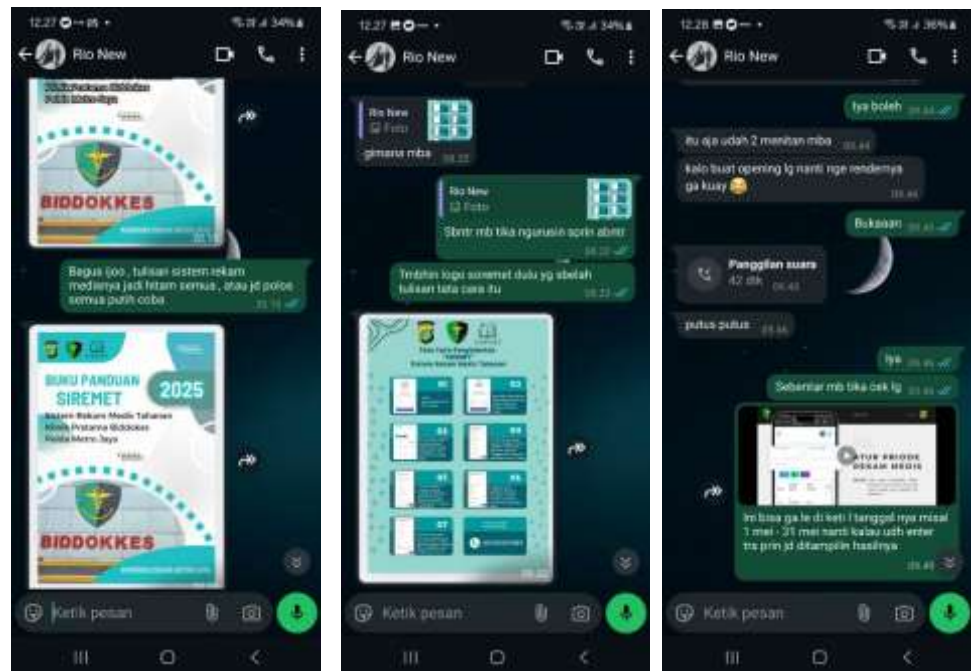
12.27 34%
Rio New

BIDDOKKES

Bagus jgo , tulisan sistem rekam medisnya jadi hitam semua , atau jd polos semua putih coba
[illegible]

BUKU PANDUAN
SIREMET
2025
Sistem Rekam Medis Tahanan
Klinik Pratama Biddokkes
Polda Metro Jaya

BIDDOKKES

Ketik pesan

12.27 34%
Rio New

Rio New
Foto
gimana mba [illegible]

Rio New
Foto
Sbntr mb tika ngurusin sprin abnti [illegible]

Tmbhn logo siremet dulu yg sbelah tulisan tata cara itu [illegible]

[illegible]
01
02
03
04
05
06
07
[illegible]

Ketik pesan

12.28 36%
Rio New

Iya boleh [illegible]

itu aja udah 2 menitan mba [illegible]

kalo buat opening lg nanti nge rendernya ga kuay 😂 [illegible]

Bukaaan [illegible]

Panggilan suara
42 dtk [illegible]

putus putus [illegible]

Iya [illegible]

Sebentar mb tika cek lg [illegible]

ATUR PRIODE
REKAM MEDIS

Ini bisa ga le di kelti l tanggal nya misal 1 mei - 31 mei nanti kalau udh enter tra prin jd ditampilin hasilnya
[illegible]

Ketik pesan